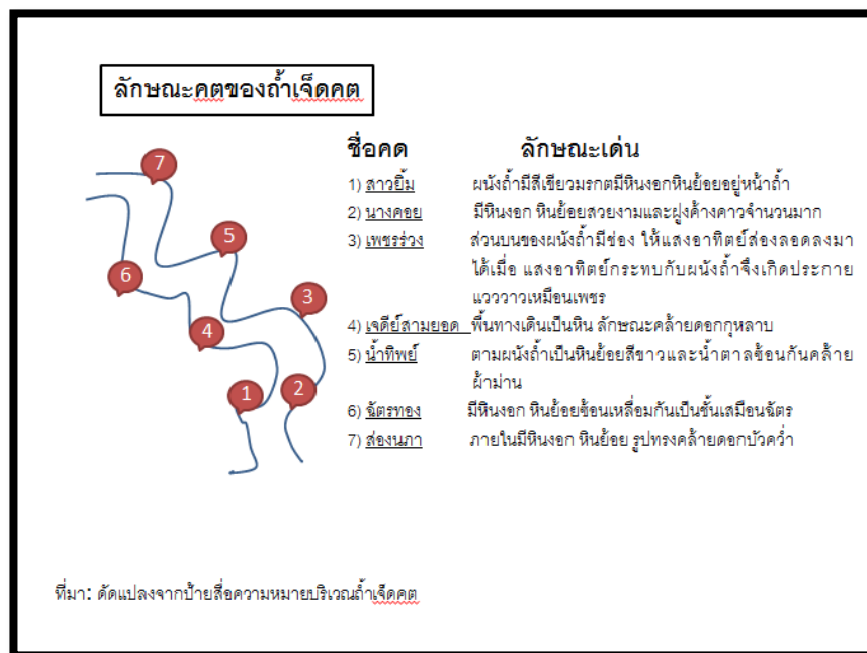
ลักษณะคตของถ้ำเจ็ดคต

7

5

6

3

4

1

2

| ชื่อคด | ลักษณะเด่น |
|---|---|
| 1) สาวยิ้ม | ผนังถ้ำมีสีเขียวมรกตมีหินงอกหินย้อยอยู่หน้าถ้ำ |
| 2) นางคอย | มีหินงอก หินย้อยสวยงามและฝูงค้างคาวจำนวนมาก |
| 3) เพชรร่วง | ส่วนบนของผนังถ้ำมีช่อง ให้แสงอาทิตย์ส่องลอดลงมาได้เมื่อ แสงอาทิตย์กระทบกับผนังถ้ำจึงเกิดประกายแวววาวเหมือนเพชร |
| 4) เจดีย์สามยอด | พื้นทางเดินเป็นหิน ลักษณะคล้ายดอกกุหลาบ |
| 5) น้ำทิพย์ | ตามผนังถ้ำเป็นหินย้อยสีขาวและน้ำตาลซ้อนกันคล้ายผ้าม่าน |
| 6) ฉัตรทอง | มีหินงอก หินย้อยซ้อนเหลื่อมกันเป็นชั้นเสมือนฉัตร |
| 7) ส่องนภา | ภายในมีหินงอก หินย้อย รูปทรงคล้ายดอกบัวคว่ำ |

ที่มา: ดัดแปลงจากป้ายสื่อความหมายบริเวณถ้ำเจ็ดคต